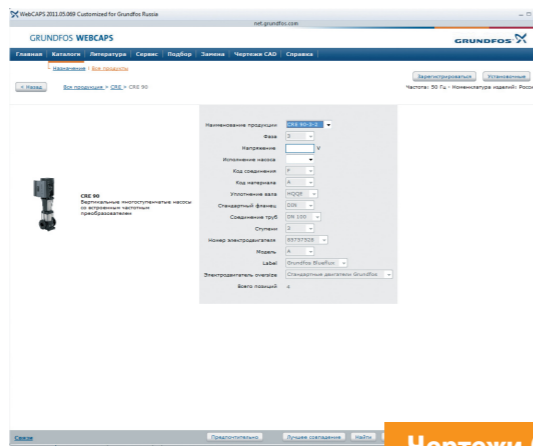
WebCAPS 2011.05.069 Customized for Grundfos Russia

net.grundfos.com

GRUNDFOS WEBCAPS

GRUNDFOS

Главная | Каталоги | Литература | Сервис | Подбор | Замена | Чертежи CAD | Справка

Назначение > Все продукты

Зарегистрироваться | Установленные

< Назад | Все продукции > CRE > CRE 90

Частота: 50 Гц - Номенклатура изделий: Росси

CRE 90
Вертикальные многоступенчатые насосы со встроенным частотным преобразователем

Наименование продукции: CRE 90-3-2
Фаза: 3
Напряжение: V
Исполнение насоса:
Код соединения: F
Код материала: A
Уплотнение вала: HQQE
Стандартный фланец: DIN
Соединение труб: DN 100
Ступени: 3
Номер электродвигателя: 85787828
Модель: A
Label: Grundfos BlueFlux
Электродвигатель override: Стандартные двигатели Grundfos
Всего позиций: 4

Связи

Предпочтительно | Лучшее совпадение | Найти

Чертежи